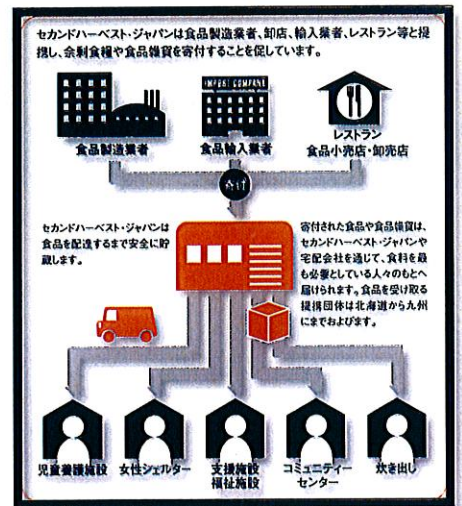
セカンドハーベスト・ジャパンは食品製造業者、卸店、輸入業者、レストラン等と提携し、余剰食糧や食品物資を寄付することを促しています。

IMPORT COMPANY

食品製造業者

食品輸入業者

レストラン
食品小売店・卸売店

寄付

セカンドハーベスト・ジャパンは食品を配達するまで安全に貯蔵します。

寄付された食品や食品物資は、セカンドハーベスト・ジャパンや宅配会社を通じて、食料を最も必要としている人々のもとへ届けられます。食品を受け取る提携団体は北海道から九州にまでおよびます。

児童養護施設

女性シェルター

支援施設
福祉施設

コミュニティーセンター

炊き出し